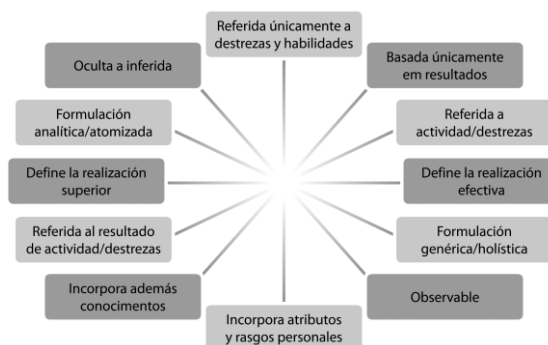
Referida únicamente a destrezas y habilidades

Oculta a inferida

Basada únicamente em resultados

Formulación analítica/atomizada

Referida a actividad/destrezas

Define la realización superior

Define la realización efectiva

Referida al resultado de actividad/destrezas

Formulación genérica/holística

Incorpora además conocimentos

Observable

Incorpora atributos y rasgos personales